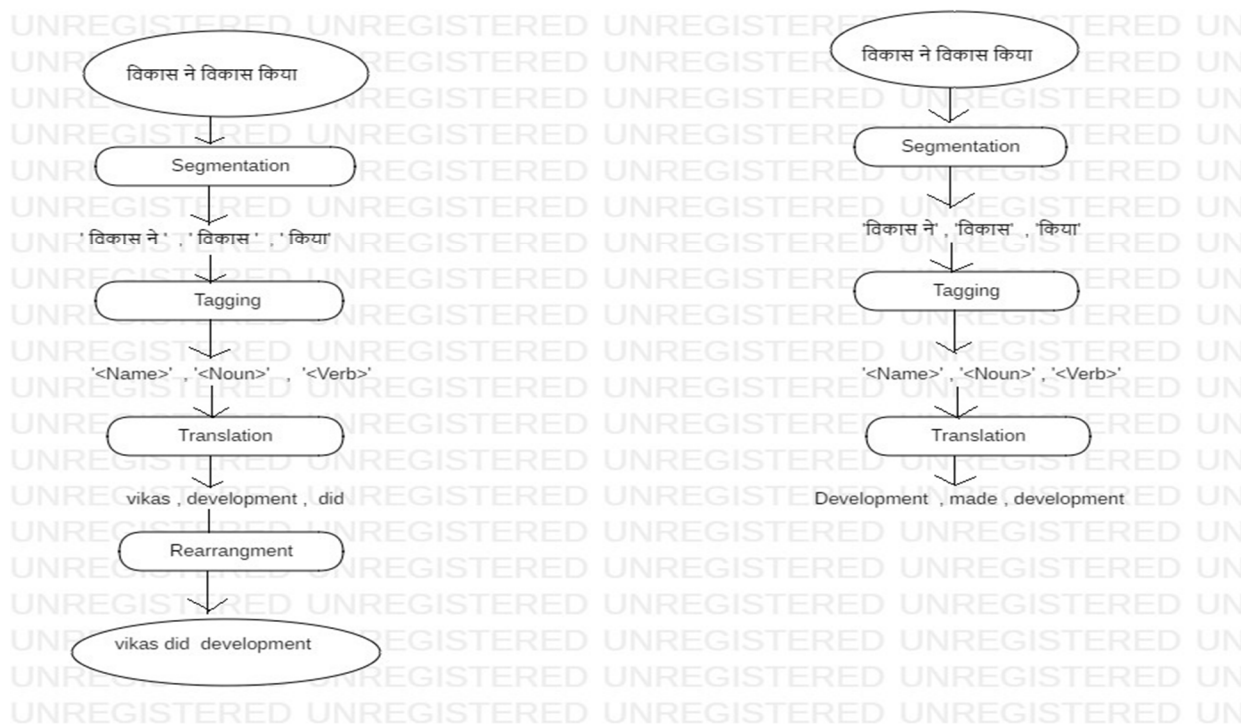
UNREGISTERED UNREGISTERED UNREGISTERED UNREGISTERED UN

विकास ने विकास किया

Segmentation

' विकास ने ' , ' विकास ' , ' किया'

Tagging

'<Name>' , '<Noun>' , '<Verb>'

Translation

vikas , development , did

Rearrangment

vikas did development

विकास ने विकास किया

Segmentation

'विकास ने' , 'विकास' , 'किया'

Tagging

'<Name>' , '<Noun>' , '<Verb>'

Translation

Development , made , development